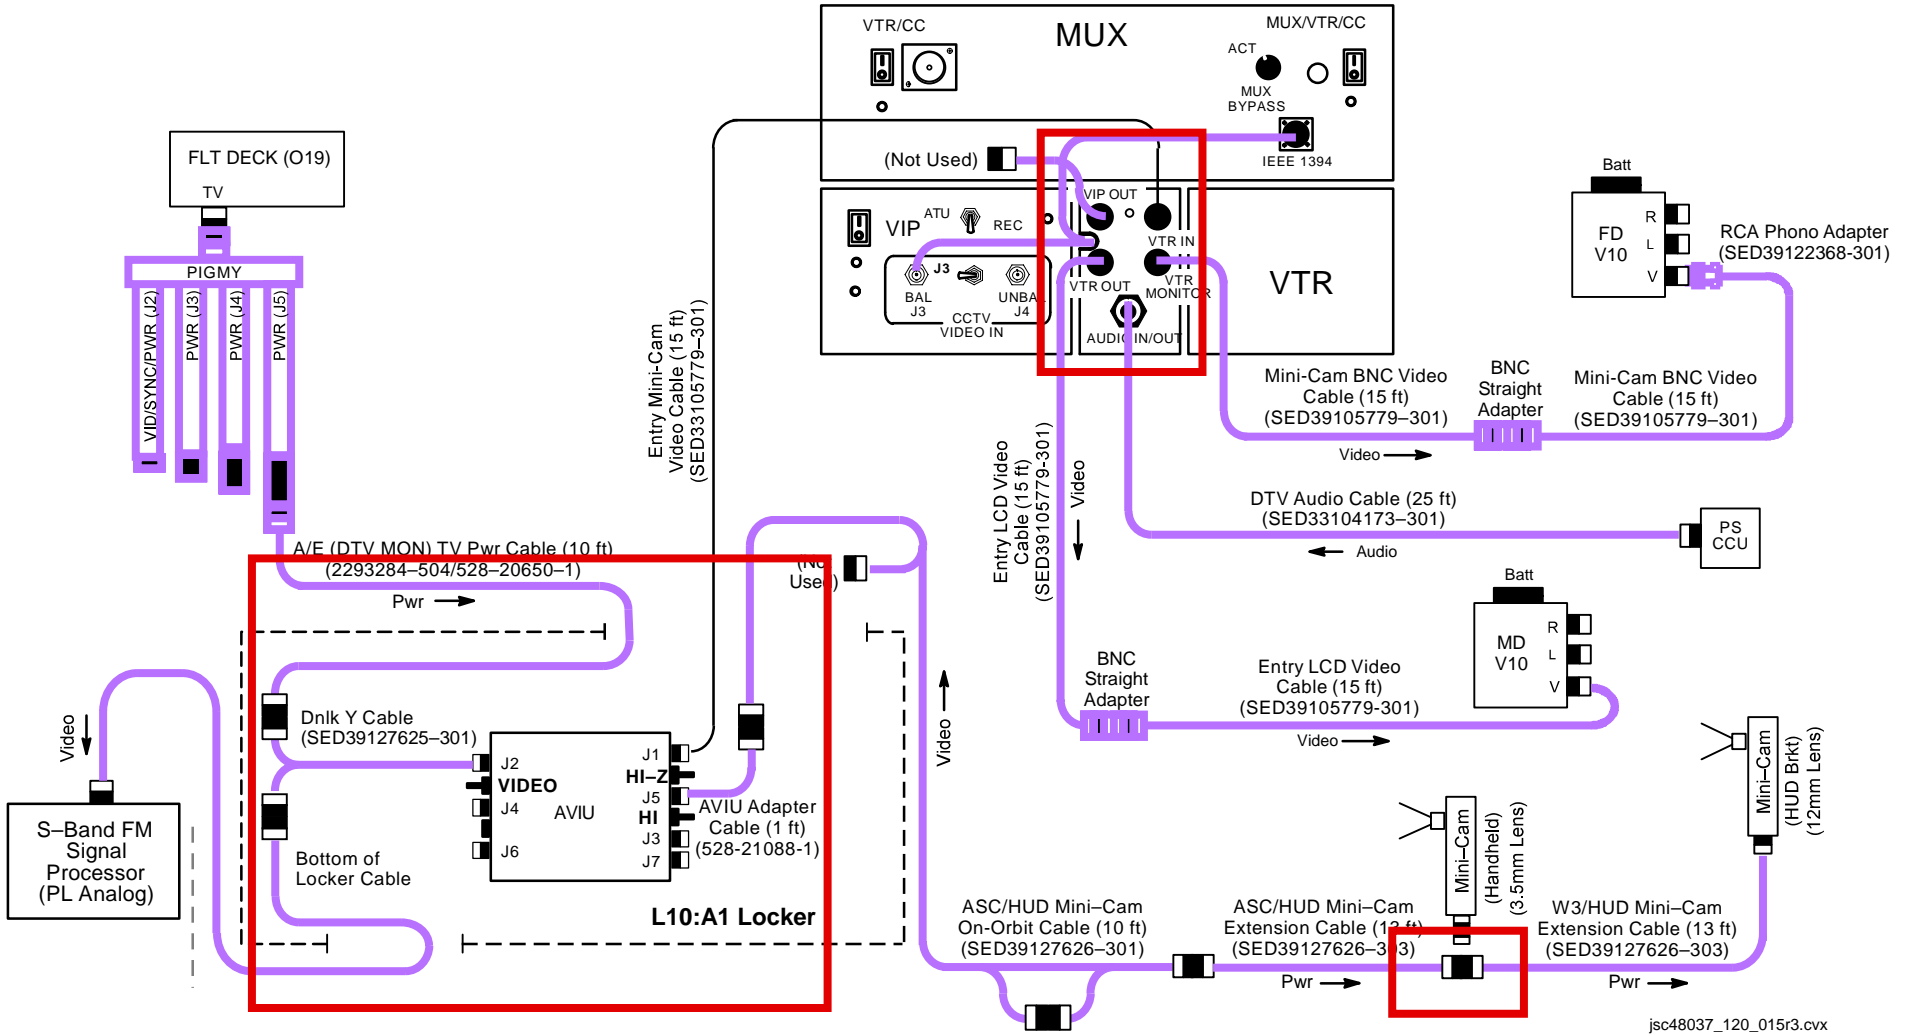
VTR/CC

MUX

MUX/VTR/CC

ACT

MUX BYPASS

IEEE 1394

(Not Used)

VIP OUT

VTR IN

VIP

ATU

REC

J3

BAL J3

UNBAL J4

CCTV VIDEO IN

VTR OUT

VTR MONITOR

AUDIO IN/OUT

VTR

FLT DECK (O19)

TV

PIGMY

VID/SYNC/PWR (J2)

PWR (J3)

PWR (J4)

PWR (J5)

Batt

FD V10

R

L

V

RCA Phono Adapter (SED39122368-301)

Entry Mini-Cam Video Cable (15 ft) (SED33105779–301)

Mini-Cam BNC Video Cable (15 ft) (SED39105779–301)

BNC Straight Adapter

Mini-Cam BNC Video Cable (15 ft) (SED39105779–301)

Video

Entry LCD Video Cable (15 ft) (SED39105779-301)

Video

DTV Audio Cable (25 ft) (SED33104173–301)

Audio

PS CCU

A/E (DTV MON) TV Pwr Cable (10 ft) (2293284–504/528–20650–1)

Pwr

(Not Used)

Batt

MD V10

R

L

V

BNC Straight Adapter

Entry LCD Video Cable (15 ft) (SED39105779-301)

Video

Video

Dnlk Y Cable (SED39127625–301)

J2

VIDEO

J4

J6

AVIU

J1

HI–Z

J5

HI

J3

J7

AVIU Adapter Cable (1 ft) (528-21088-1)

Video

Mini–Cam (HUD Brkt) (12mm Lens)

S–Band FM Signal Processor (PL Analog)

Bottom of Locker Cable

L10:A1 Locker

Mini–Cam (Handheld) (3.5mm Lens)

ASC/HUD Mini–Cam On-Orbit Cable (10 ft) (SED39127626–301)

ASC/HUD Mini–Cam Extension Cable (13 ft) (SED39127626–303)

W3/HUD Mini–Cam Extension Cable (13 ft) (SED39127626–303)

Pwr

Pwr

jsc48037_120_015r3.cvx